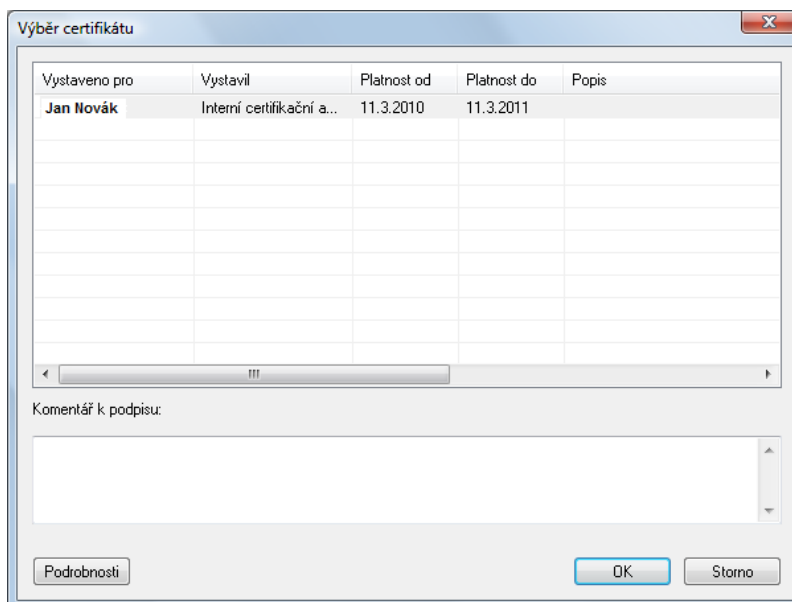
Výběr certifikátu

| Vystaveno pro | Vystavil | Platnost od | Platnost do | Popis |
|---|---|---|---|---|
| Jan Novák | Interní certifikační a... | 11.3.2010 | 11.3.2011 | |

Komentář k podpisu:

Podrobnosti

OK

Storno